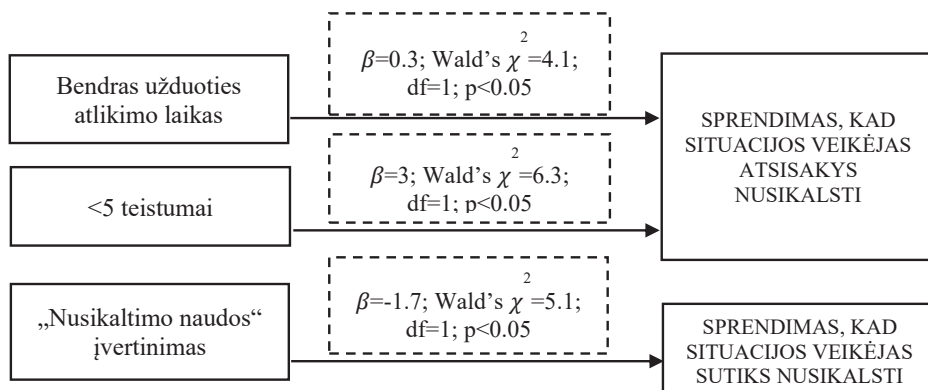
Bendras užduoties atlikimo laikas

$\beta$=0.3; Wald's $\chi^2$=4.1; df=1; p<0.05

SPRENDIMAS, KAD SITUACIJOS VEIKĖJAS ATSISAKYS NUSIKALSTI

<5 teistumai

$\beta$=3; Wald's $\chi^2$=6.3; df=1; p<0.05

„Nusikaltimo naudos“ įvertinimas

$\beta$=-1.7; Wald's $\chi^2$=5.1; df=1; p<0.05

SPRENDIMAS, KAD SITUACIJOS VEIKĖJAS SUTIKS NUSIKALSTI